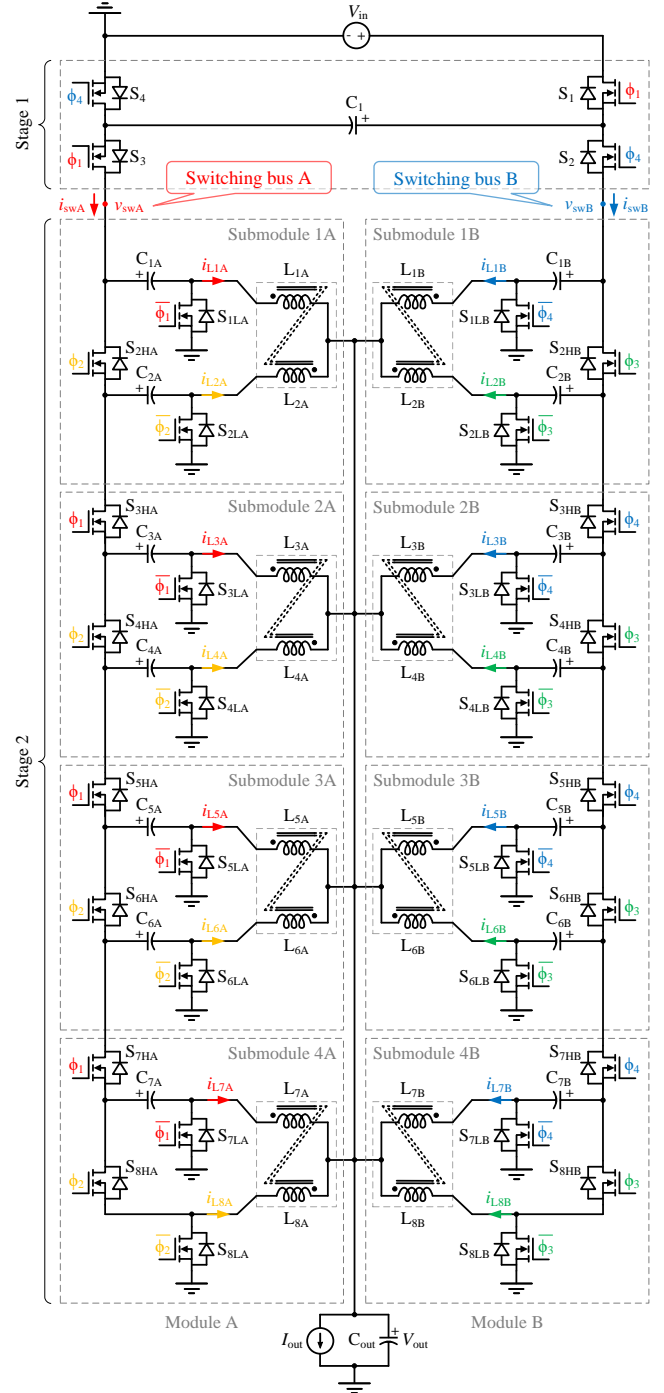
$V_{in}$
- +
Stage 1
$\phi_4$ $S_4$
$C_1$ +
$S_1$ $\phi_1$
$\phi_1$ $S_3$
$S_2$ $\phi_4$
Switching bus A
Switching bus B
$i_{swA}$ $v_{swA}$
$v_{swB}$ $i_{swB}$
Stage 2
Submodule 1A
Submodule 1B
$C_{1A}$ + $i_{L1A}$ $L_{1A}$
$L_{1B}$ $i_{L1B}$ $C_{1B}$ +
$\overline{\phi_1}$ $S_{1LA}$
$S_{1LB}$ $\overline{\phi_4}$
$\phi_2$ $S_{2HA}$
$S_{2HB}$ $\phi_3$
$C_{2A}$ + $i_{L2A}$ $L_{2A}$
$L_{2B}$ $i_{L2B}$ $C_{2B}$ +
$\overline{\phi_2}$ $S_{2LA}$
$S_{2LB}$ $\overline{\phi_3}$
Submodule 2A
Submodule 2B
$\phi_1$ $S_{3HA}$
$S_{3HB}$ $\phi_4$
$C_{3A}$ + $i_{L3A}$ $L_{3A}$
$L_{3B}$ $i_{L3B}$ $C_{3B}$ +
$\overline{\phi_1}$ $S_{3LA}$
$S_{3LB}$ $\overline{\phi_4}$
$\phi_2$ $S_{4HA}$
$S_{4HB}$ $\phi_3$
$C_{4A}$ + $i_{L4A}$ $L_{4A}$
$L_{4B}$ $i_{L4B}$ $C_{4B}$ +
$\overline{\phi_2}$ $S_{4LA}$
$S_{4LB}$ $\overline{\phi_3}$
Submodule 3A
Submodule 3B
$\phi_1$ $S_{5HA}$
$S_{5HB}$ $\phi_4$
$C_{5A}$ + $i_{L5A}$ $L_{5A}$
$L_{5B}$ $i_{L5B}$ $C_{5B}$ +
$\overline{\phi_1}$ $S_{5LA}$
$S_{5LB}$ $\overline{\phi_4}$
$\phi_2$ $S_{6HA}$
$S_{6HB}$ $\phi_3$
$C_{6A}$ + $i_{L6A}$ $L_{6A}$
$L_{6B}$ $i_{L6B}$ $C_{6B}$ +
$\overline{\phi_2}$ $S_{6LA}$
$S_{6LB}$ $\overline{\phi_3}$
Submodule 4A
Submodule 4B
$\phi_1$ $S_{7HA}$
$S_{7HB}$ $\phi_4$
$C_{7A}$ + $i_{L7A}$ $L_{7A}$
$L_{7B}$ $i_{L7B}$ $C_{7B}$ +
$\overline{\phi_1}$ $S_{7LA}$
$S_{7LB}$ $\overline{\phi_4}$
$\phi_2$ $S_{8HA}$
$S_{8HB}$ $\phi_3$
$i_{L8A}$ $L_{8A}$
$L_{8B}$ $i_{L8B}$
$\overline{\phi_2}$ $S_{8LA}$
$S_{8LB}$ $\overline{\phi_3}$
Module A
Module B
$I_{out}$ $C_{out}$ + $V_{out}$